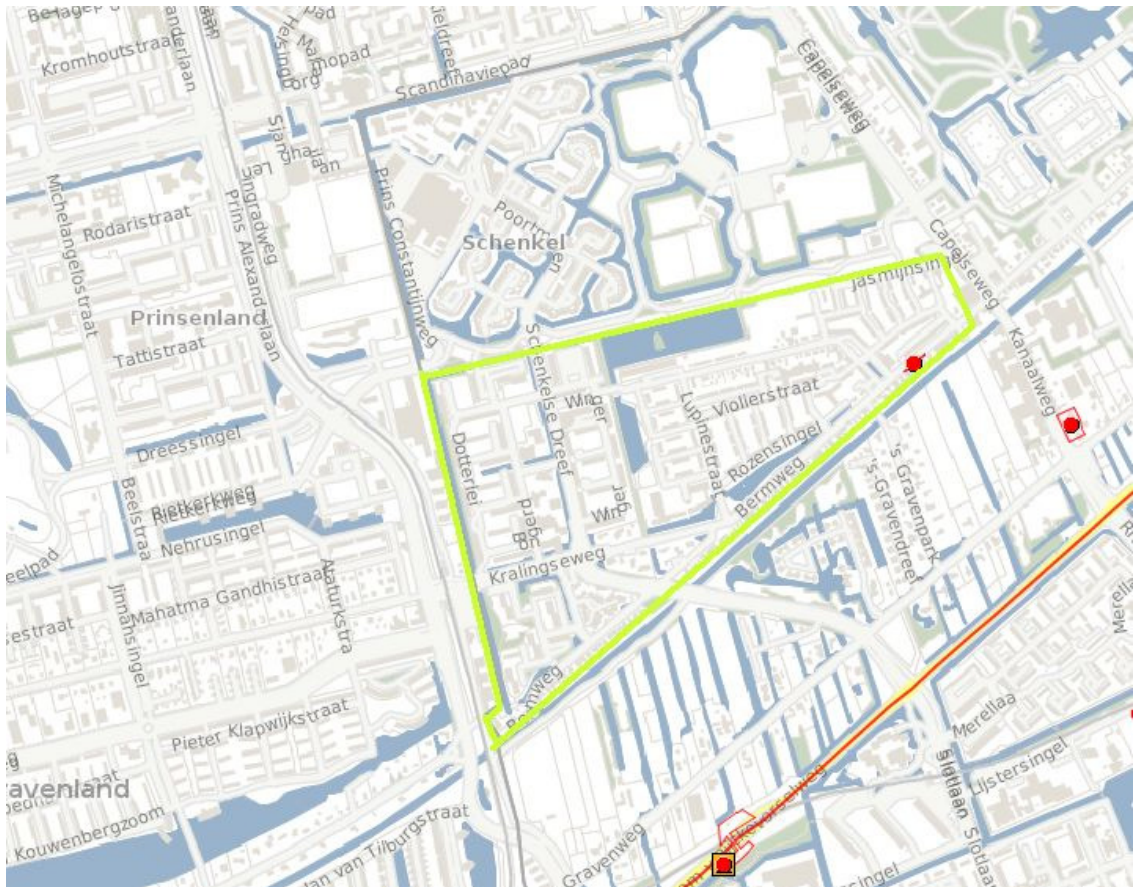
Belagep
Kromhoutstraat
anderlaan
Malmöpad
Scandinaviepad
Capelseweg
Helsingborg
Slang
Leningradweg
Prins Alexanderlaan
Michelangelostraat
Rodaristraat
Prins Constantijnweg
Poortmolen
Schenkel
Capelseweg
Jasmijnsingel
Prinsenland
Tattistraat
Schenkelse Dreef
Winder
Lupinestraat
Violierstraat
Kanaalweg
Dreessingel
Dotterlei
Rozensingel
Bermweg
's-Gravenpark
's-Gravendreef
Rietkerkweg
Beelstraat
Nehrusingel
Kralingseweg
eelpad
Jinnahsingel
Mahatma Gandhistraat
Ataturkstra
estraat
Bermweg
Merellaa
Pieter Klapwijkstraat
Merellaan
Lijstersingel
ravenland
Kouwenbergzoom
an van Tilburgstraat
Gravenweg
Slotlaan
Slotlaan
singel